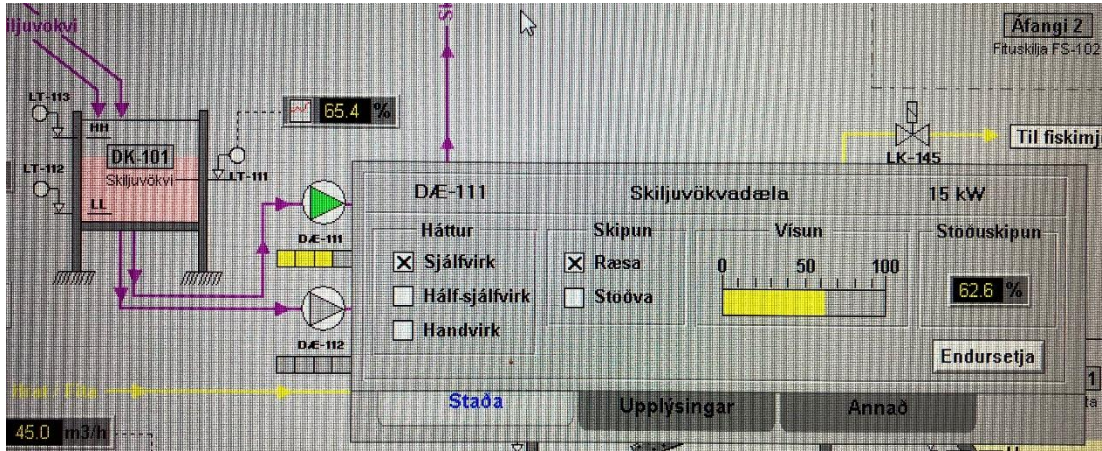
iljuvökvi

LT-113

HH

65.4 %

DK-101

Skiljuvökvi

LT-112

LL

LT-111

DÆ-111

DÆ-112

45.0 m3/h

Áfangi 2

Fituskilja FS-102

LK-145

Til fiskimj

DÆ-111 Skiljuvökvadæla 15 kW

Háttur

☒ Sjálfvirk

☐ Hálf-sjálfvirk

☐ Handvirk

Skipun

☒ Ræsa

☐ Stöðva

Vísun

0 50 100

Stöðuskipun

62.6 %

Endursetja

Staða

Upplýsingar

Annað